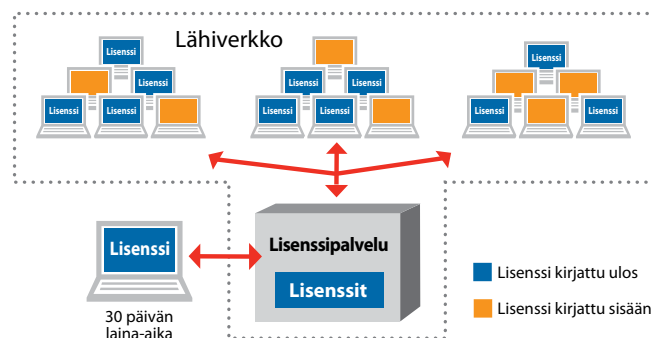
Lähiverkko

Lisenssi

Lisenssi

Lisenssi

Lisenssi

Lisenssi

Lisenssi

Lisenssi

Lisenssi

Lisenssi

Lisenssi

Lisenssi

Lisenssi

Lisenssipalvelu

Lisenssit

30 päivän laina-aika

Lisenssi kirjattu ulos

Lisenssi kirjattu sisään